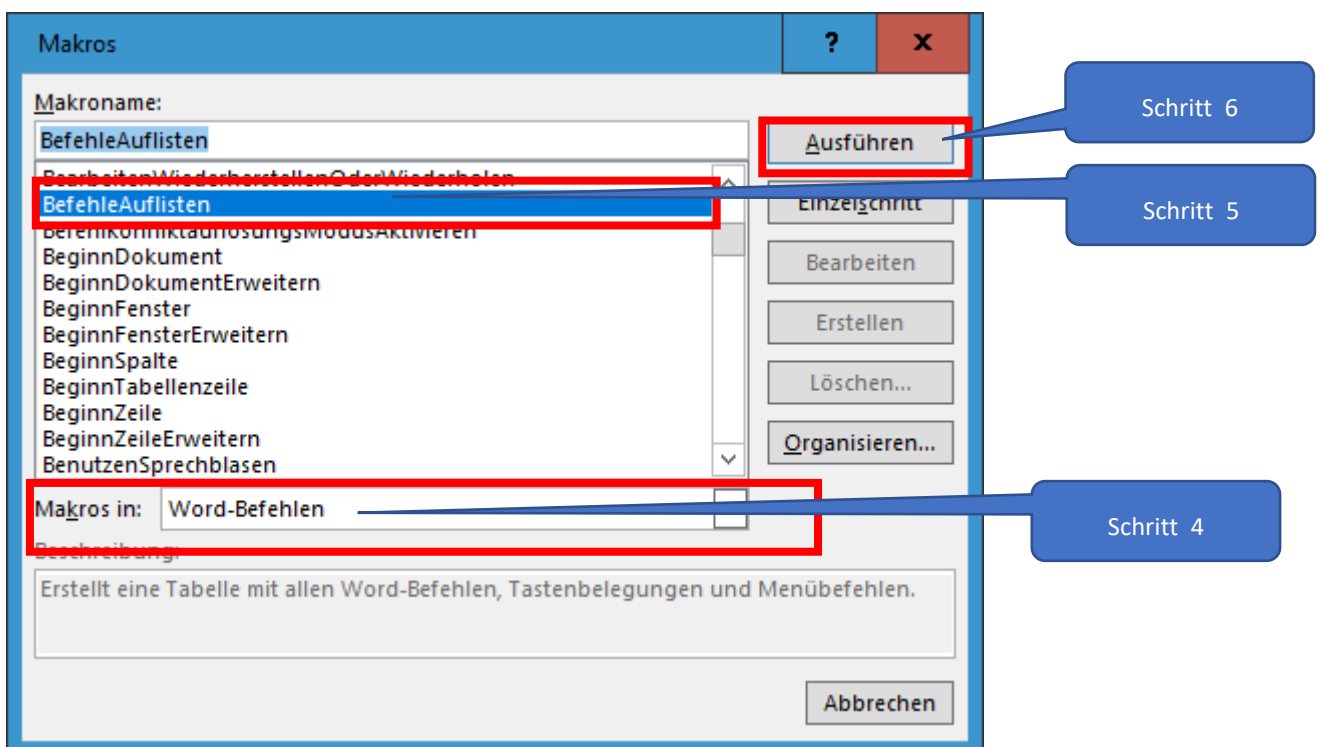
Makros

?

x

Makroname:

BefehleAuflisten

BearbeitenWiederherstellenOderWiederholen
BefehleAuflisten
BereichKonfliktauflösungsModusAktivieren
BeginnDokument
BeginnDokumentErweitern
BeginnFenster
BeginnFensterErweitern
BeginnSpalte
BeginnTabellenzeile
BeginnZeile
BeginnZeileErweitern
BenutzenSprechblasen

Ausführen

Einzelschritt

Bearbeiten

Erstellen

Löschen...

Organisieren...

Makros in: Word-Befehlen

Beschreibung:

Erstellt eine Tabelle mit allen Word-Befehlen, Tastenbelegungen und Menübefehlen.

Abbrechen

Schritt 6

Schritt 5

Schritt 4